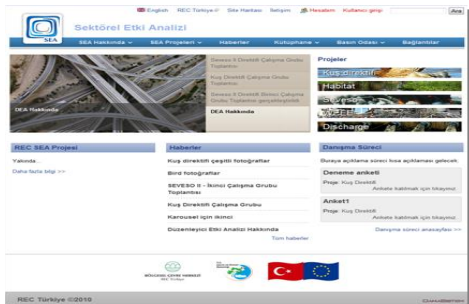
English REC Türkiye Site Haritası İletişim Hesabım Kullanıcı girişi Ara

SEA

Sektörel Etki Analizi

SEA Hakkında SEA Projeleri Haberler Kütüphane Basın Odası Bağlantılar

Seveso II Direktifi Çalışma Grubu Toplantısı

Kuş Direktifi Çalışma Grubu Toplantısı

Seveso II Direktifi İkinci Çalışma Grubu Toplantısı gerçekleştirildi

DEA Hakkında

DEA Hakkında

Projeler

Kuş direktifi

Habitat

Seveso

WEEE

Discharge

REC SEA Projesi

Yakında...

Daha fazla bilgi >>

Haberler

Kuş direktifi çeşitli fotoğraflar

Bird fotoğraflar

SEVESO II - İkinci Çalışma Grubu Toplantısı

Kuş Direktifi Çalışma Grubu

Karousel için ikinci

Düzenleyici Etki Analizi Hakkında

Tüm haberler

Danışma Süreci

Buraya açıklama süreci kısa açıklaması gelecek.

Deneme anketi

Proje: Kuş Direktifi

Ankete katılmak için tıklayınız

Anket1

Proje: Kuş Direktifi

Ankete katılmak için tıklayınız

Danışma süreci arşivleri >>

REC Türkiye ©2010

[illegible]